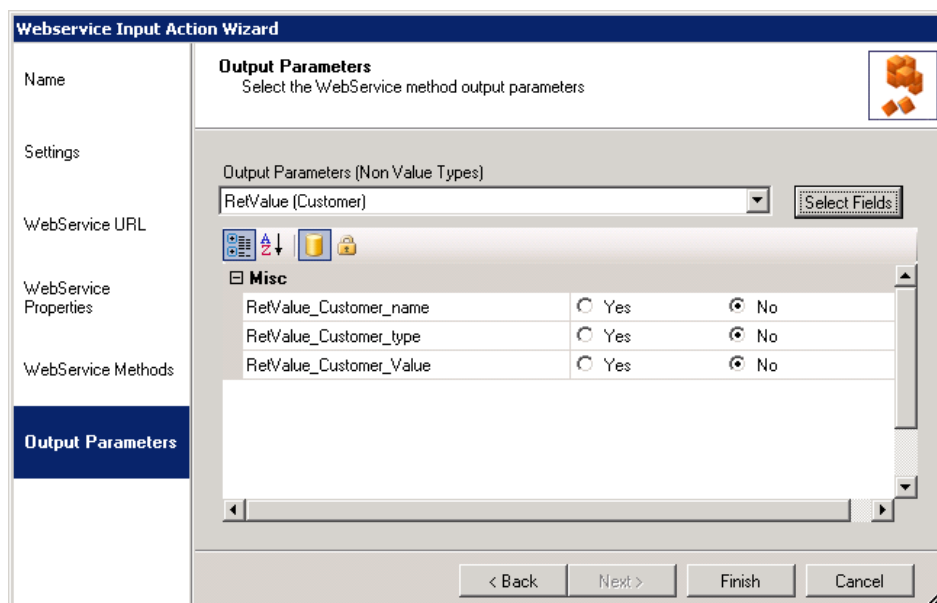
Webservice Input Action Wizard

Name

Settings

WebService URL

WebService Properties

WebService Methods

Output Parameters

Output Parameters
Select the WebService method output parameters

Output Parameters (Non Value Types)

RetValue (Customer)

Select Fields

Misc

| RetValue_Customer_name | Yes | No |
|---|---|---|
| RetValue_Customer_type | Yes | No |
| RetValue_Customer_Value | Yes | No |

< Back

Next >

Finish

Cancel